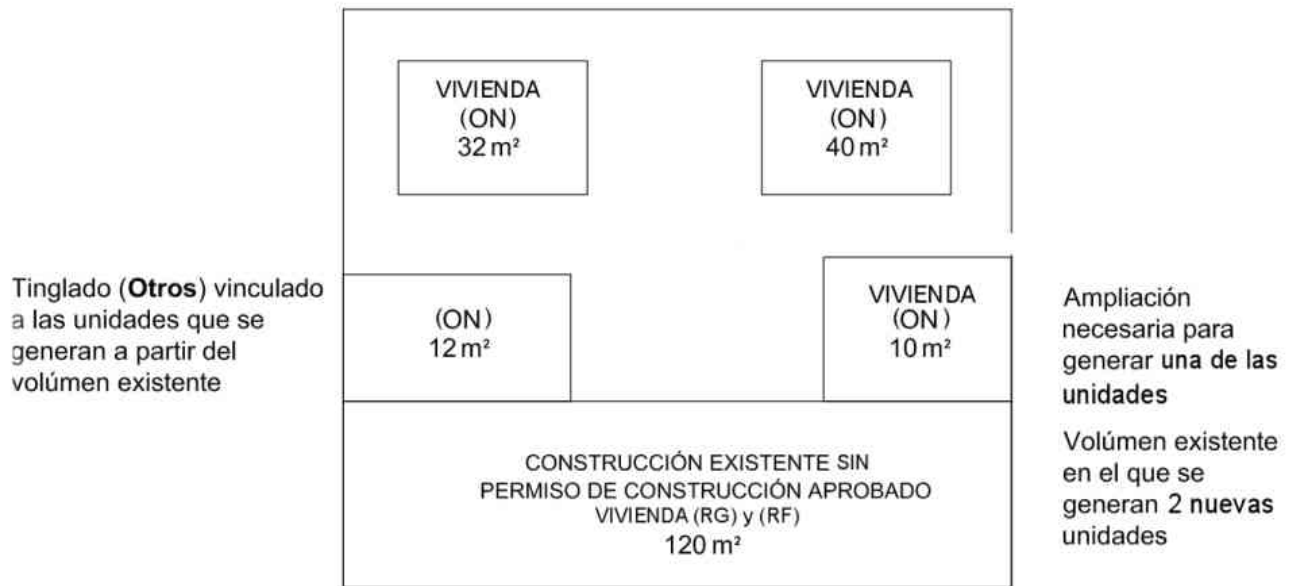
VIVIENDA
(ON)
$32 m^2$

VIVIENDA
(ON)
$40 m^2$

Tinglado (**Otros**) vinculado a las unidades que se generan a partir del volúmen existente

(ON)
$12 m^2$

VIVIENDA
(ON)
$10 m^2$

Ampliación necesaria para generar una de las unidades

Volúmen existente en el que se generan 2 nuevas unidades

CONSTRUCCIÓN EXISTENTE SIN PERMISO DE CONSTRUCCIÓN APROBADO
VIVIENDA (RG) y (RF)
$120 m^2$